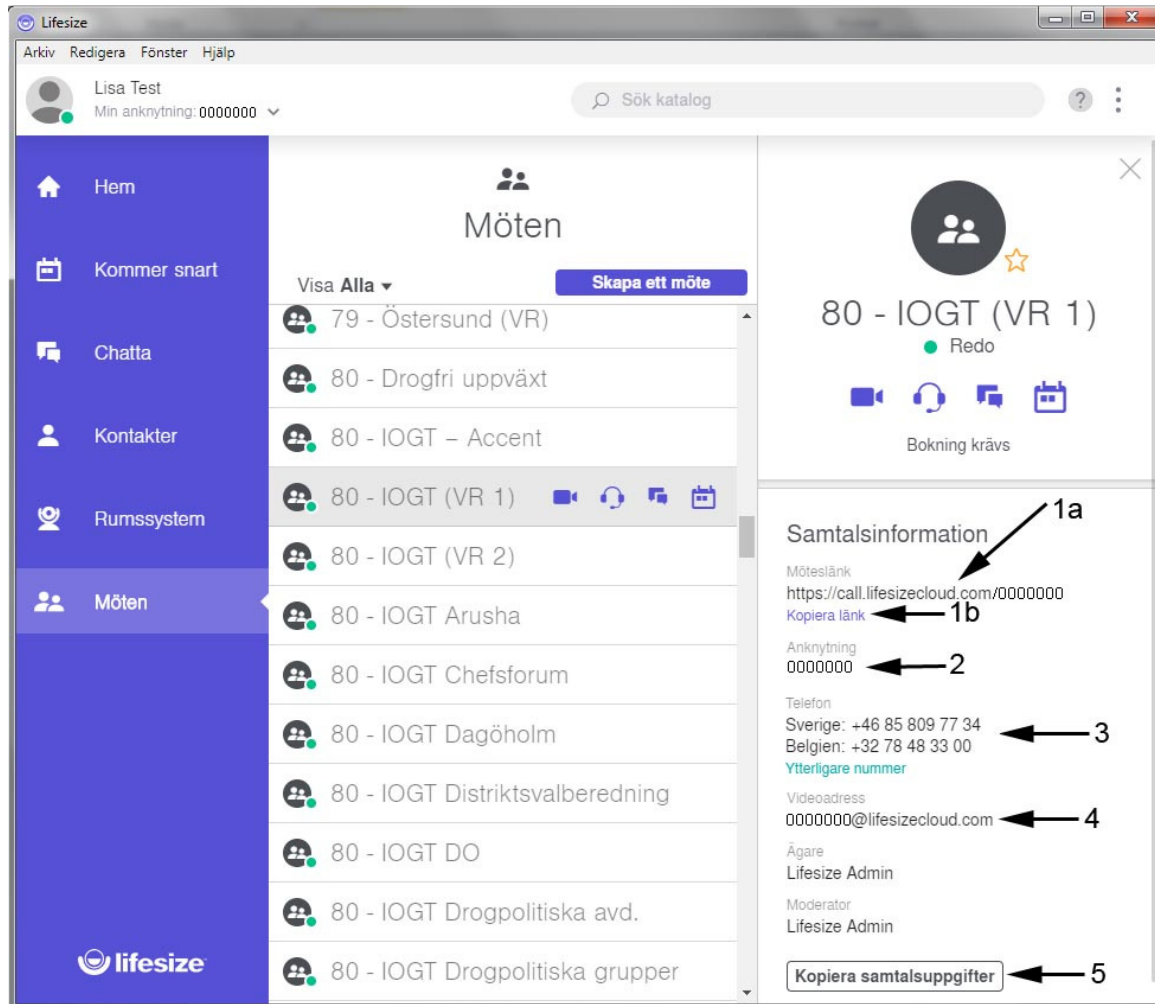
Lifesize

Arkiv Redigera Fönster Hjälp

Lisa Test
Min anknytning: 0000000

Sök katalog

?

Hem

Kommer snart

Chatta

Kontakter

Rumssystem

Möten

lifesize

Möten

Visa Alla

Skapa ett möte

79 - Östersund (VR)

80 - Drogfri uppväxt

80 - IOGT – Accent

80 - IOGT (VR 1)

80 - IOGT (VR 2)

80 - IOGT Arusha

80 - IOGT Chefsforum

80 - IOGT Dagöholm

80 - IOGT Distriktsvalberedning

80 - IOGT DO

80 - IOGT Drogpolitiska avd.

80 - IOGT Drogpolitiska grupper

80 - IOGT (VR 1)

Redo

Bokning krävs

Samtalsinformation

1a

Möteslänk
https://call.lifesizecloud.com/0000000
Kopiera länk

1b

Anknytning
0000000

2

Telefon
Sverige: +46 85 809 77 34
Belgien: +32 78 48 33 00
Ytterligare nummer

3

Videoadress
0000000@lifesizecloud.com

4

Ägare
Lifesize Admin

Moderator
Lifesize Admin

Kopiera samtalsuppgifter

5